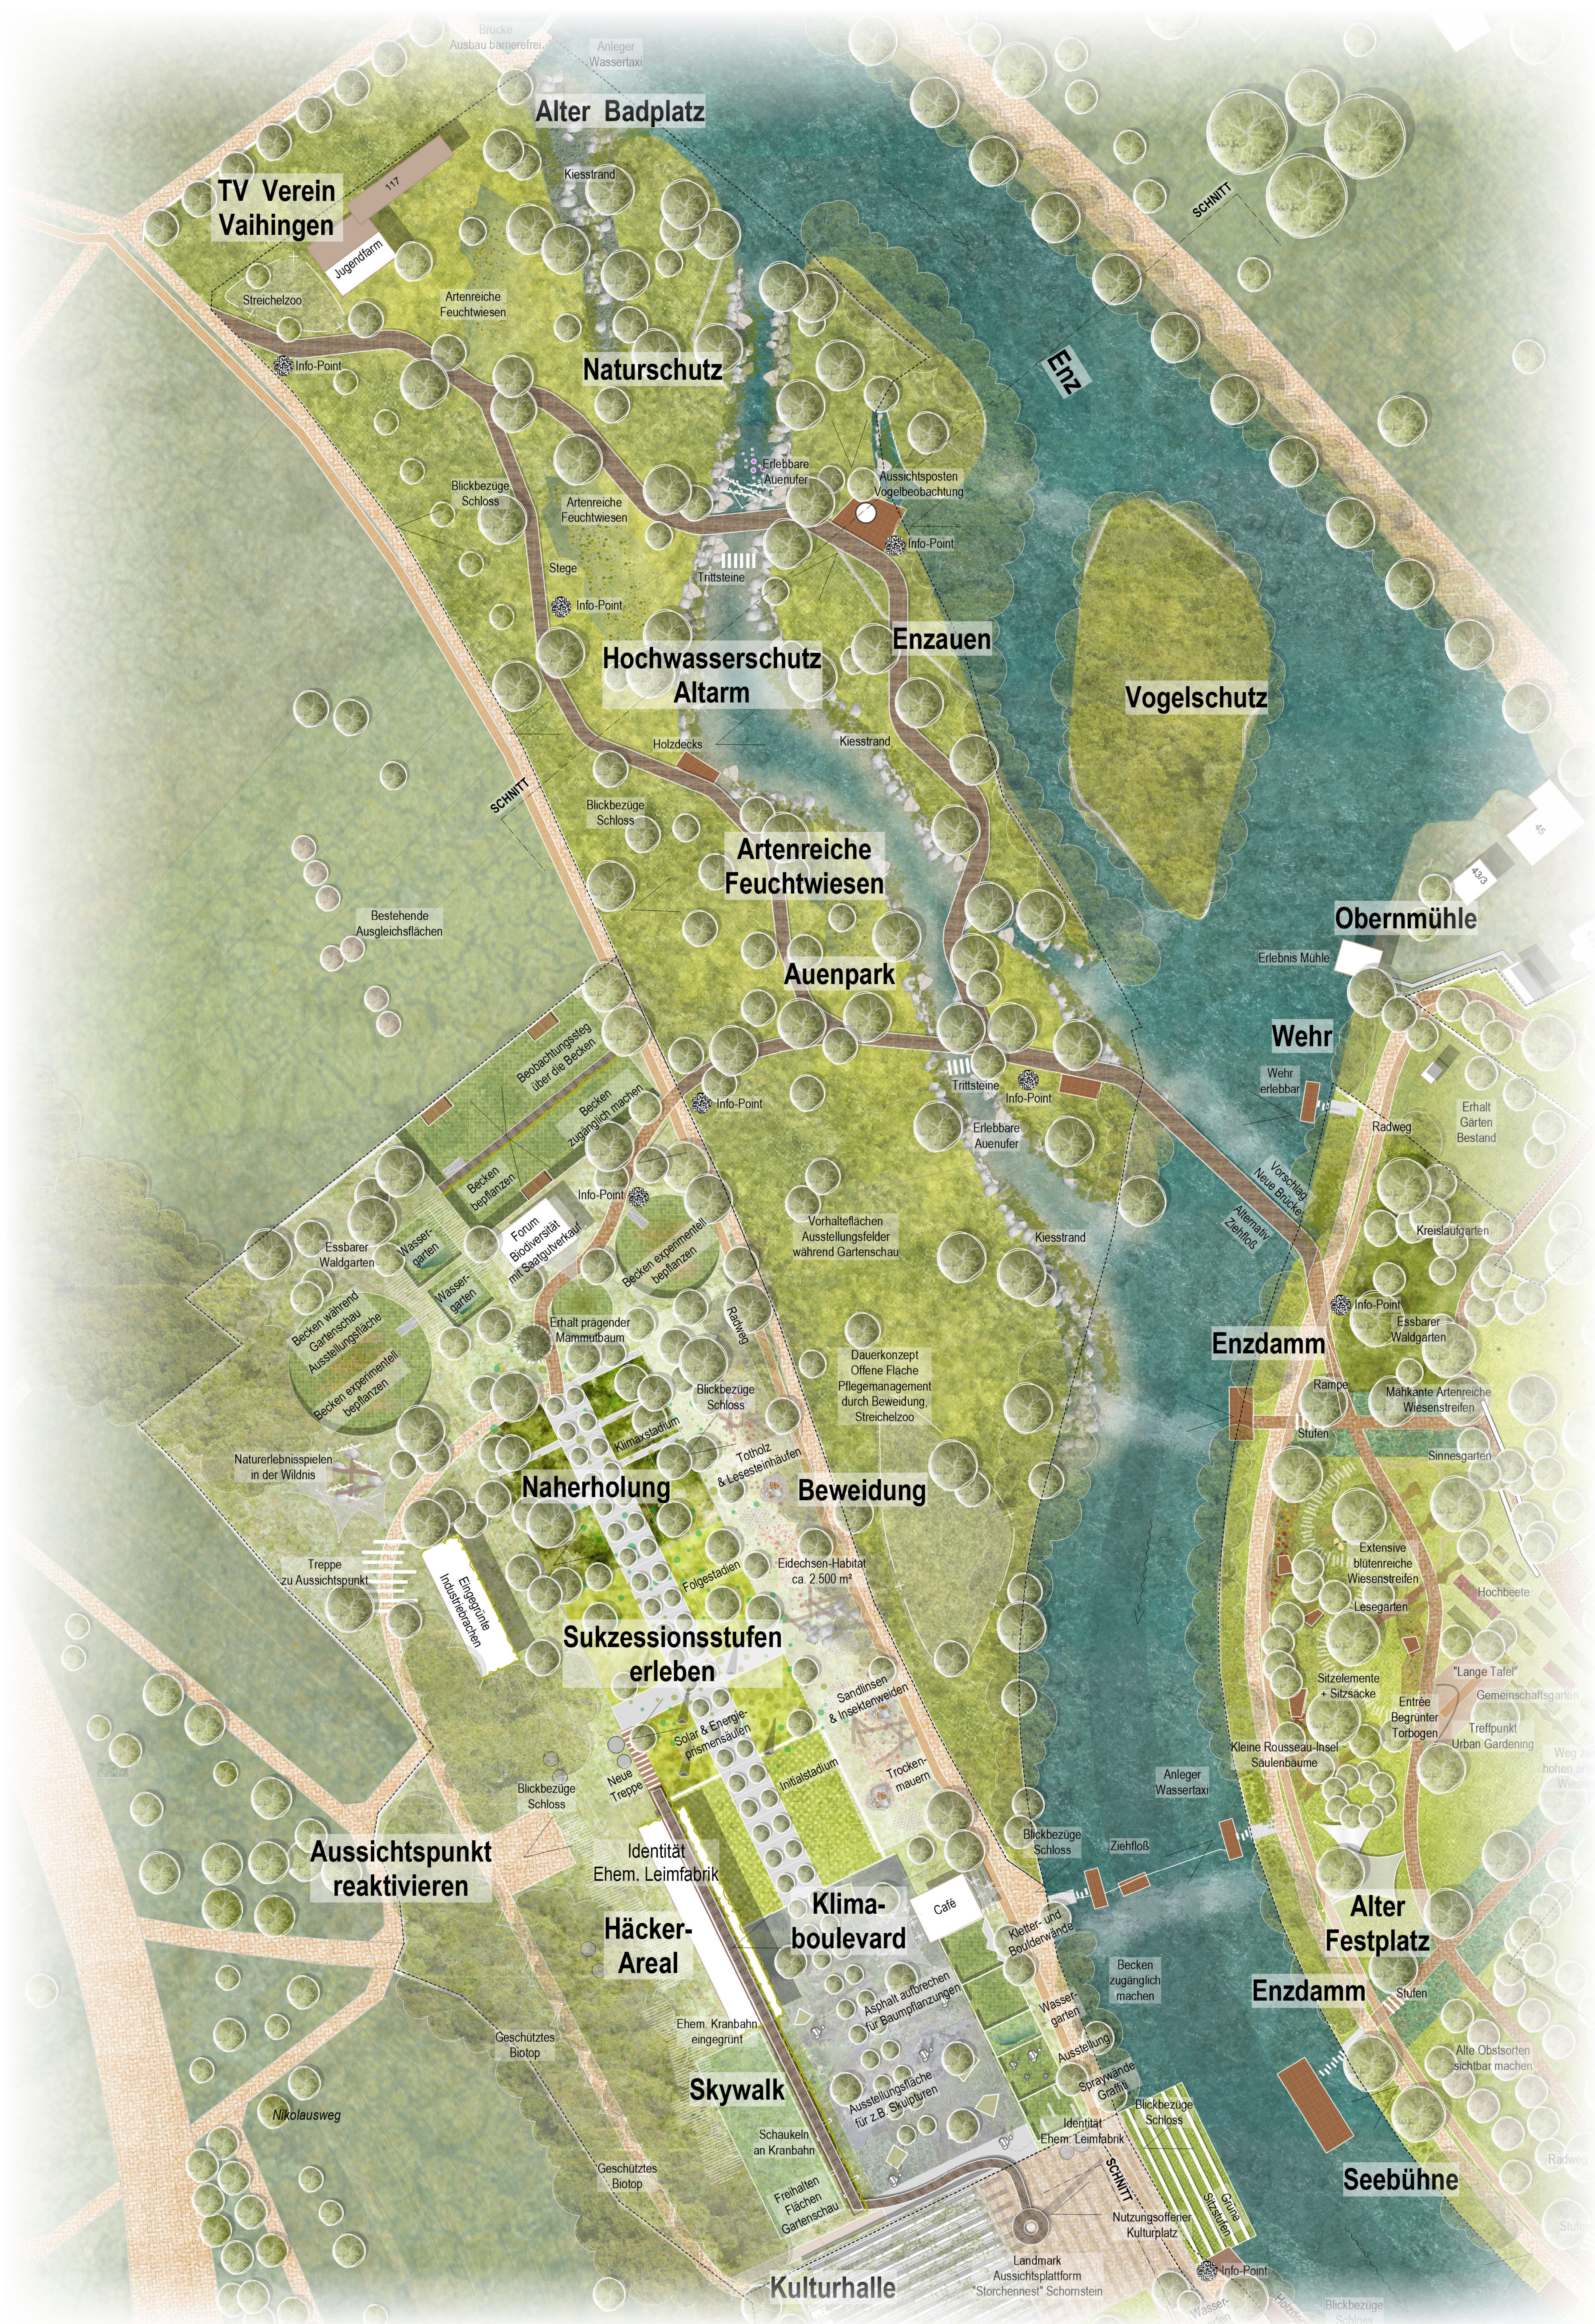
Brücke Ausbau barrierefrei
Anleger Wassertaxi
Alter Badplatz
TV Verein Vaihingen
117
Jugendfarm
Kiesstrand
Streichelzoo
Artenreiche Feuchtwiesen
Info-Point
Naturschutz
Enz
SCHNITT
Erlebbare Auenufer
Aussichtsposten Vogelbeobachtung
Info-Point
Blickbezüge Schloss
Artenreiche Feuchtwiesen
Stege
Trittsteine
Info-Point
Hochwasserschutz Altarm
Enzauen
Vogelschutz
Holzdecks
Kiesstrand
SCHNITT
Blickbezüge Schloss
Artenreiche Feuchtwiesen
Bestehende Ausgleichsflächen
Obernmühle
Erlebnis Mühle
Auenpark
Wehr
Wehr erlebbar
Beobachtungssteg über die Becken
Becken zugänglich machen
Trittsteine
Info-Point
Erlebbare Auenufer
Info-Point
Radweg
Erhalt Gärten Bestand
Becken bepflanzen
Info-Point
Forum Biodiversität mit Saatgutverkauf
Vorschlag Neue Brücke
Alternativ Zeltfloß
Essbarer Waldgarten
Wassergarten
Wassergarten
Becken experimentell bepflanzen
Vorhalteflächen Ausstellungsfelder während Gartenschau
Kiesstrand
Kreislaufgarten
Info-Point
Becken während Gartenschau Ausstellungsfläche
Becken experimentell bepflanzen
Erhalt prägender Mammutbaum
Radweg
Essbarer Waldgarten
Enzdamm
Dauerkonzept Offene Fläche Pflegemanagement durch Beweidung, Streichelzoo
Rampe
Mahdkante Artenreiche Wiesenstreifen
Blickbezüge Schloss
Klimastadium
Stufen
Totholz & Lesesteinhaufen
Sinnesgarten
Naturerlebnisspielen in der Wildnis
Naherholung
Beweidung
Extensive blütenreiche Wiesenstreifen
Treppe zu Aussichtspunkt
Eingegrünte Industriefassaden
Folgestadien
Eidechsen-Habitat ca. 2.500 m²
Hochbeete
Lesegarten
Sukzessionsstufen erleben
"Lange Tafel"
Gemeinschaftsgarten
Sitzelemente + Sitzsäcke
Entrée Begrünter Torbogen
Treffpunkt Urban Gardening
Solar & Energiepflanzsäulen
Sandlinsen & Insektenweiden
Kleine Rousseau-Insel Säulenbäume
Neue Treppe
Initialstadium
Trockenmauern
Blickbezüge Schloss
Anleger Wassertaxi
Aussichtspunkt reaktivieren
Identität Ehem. Leimfabrik
Blickbezüge Schloss
Ziehfloß
Klima-boulevard
Café
Alter Festplatz
Häcker-Areal
Kletter- und Boulderwände
Asphalt aufbrechen für Baumpflanzungen
Becken zugänglich machen
Enzdamm
Stufen
Ehem. Kranbahn eingegrünt
Wassergarten
Geschütztes Biotop
Ausstellung
Alle Obstsorten sichtbar machen
Skywalk
Ausstellungsfläche für z.B. Skulpturen
Spraywände Graffiti
Nikolausweg
Schaukeln an Kranbahn
Identität Ehem. Leimfabrik
Blickbezüge Schloss
Geschütztes Biotop
Freihalten Flächen Gartenschau
SCHNITT
Nutzungsoffener Kulturplatz
Seebühne
Landmark Aussichtsplattform "Storchennest" Schornstein
Info-Point
Kulturhalle
Blickbezüge Schloss